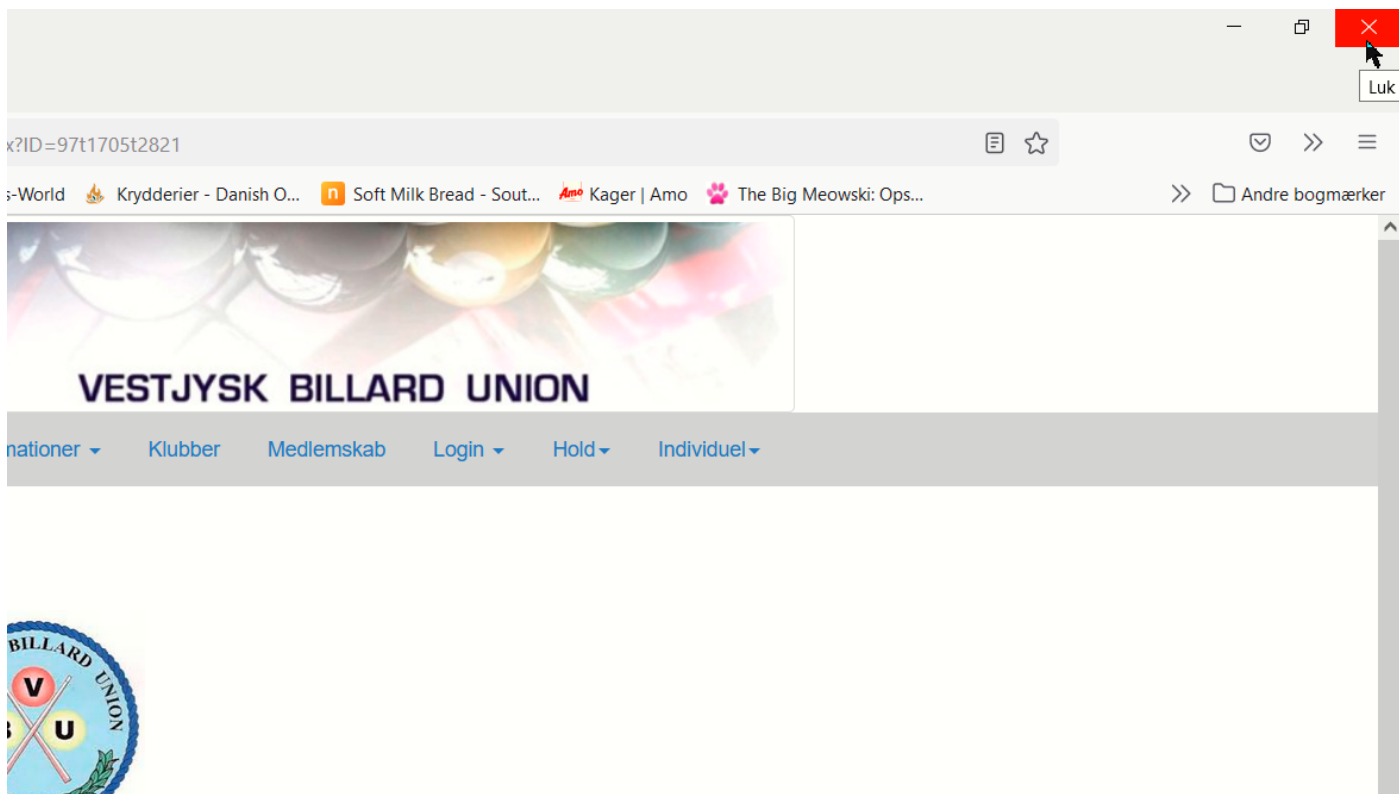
Luk

x?ID=97t1705t2821

s-World Krydderier - Danish O... Soft Milk Bread - Sout... Kager | Amo The Big Meowski: Ops... Andre bogmærker

VESTJYSK BILLARD UNION

nationer Klubber Medlemskab Login Hold Individuel

BILLARD UNION
V
B U